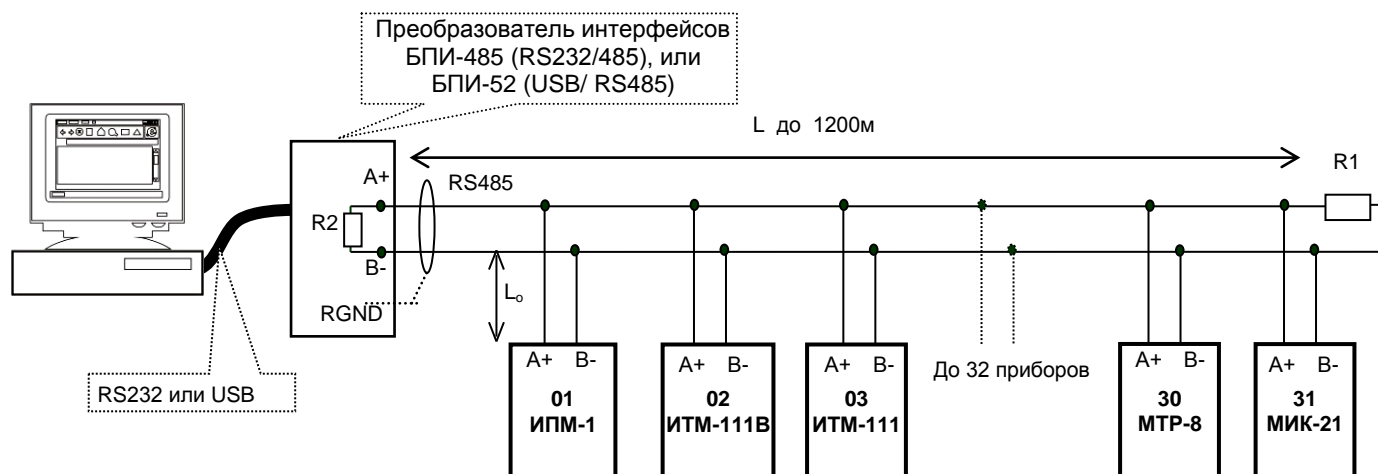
Преобразователь интерфейсов БПИ-485 (RS232/485), или БПИ-52 (USB/ RS485)

L до 1200м

R1

A+

RS485

R2

B-

$L_o$

RGND

RS232 или USB

A+ B-
01
ИПМ-1

A+ B-
02
ИТМ-111В

A+ B-
03
ИТМ-111

До 32 приборов

A+ B-
30
МТР-8

A+ B-
31
МИК-21